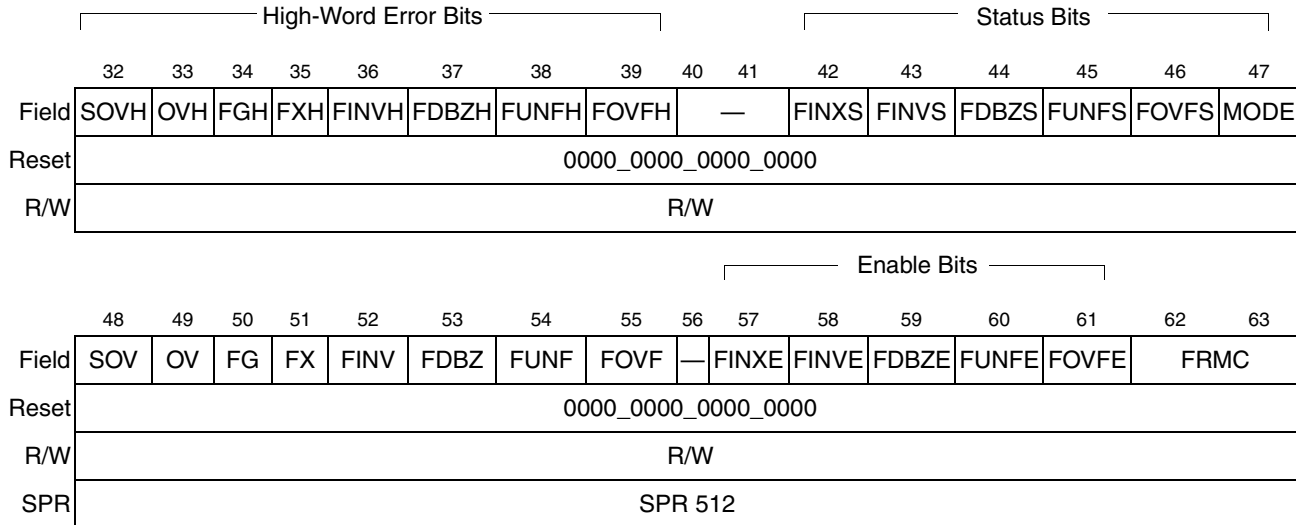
High-Word Error Bits

Status Bits

| | 32 | 33 | 34 | 35 | 36 | 37 | 38 | 39 | 40 | 41 | 42 | 43 | 44 | 45 | 46 | 47 |
|---|---|---|---|---|---|---|---|---|---|---|---|---|---|---|---|---|
| Field | SOVH | OVH | FGH | FXH | FINVH | FDBZH | FUNFH | FOVFH | — | | FINXS | FINVS | FDBZS | FUNFS | FOVFS | MODE |
| Reset | 0000_0000_0000_0000 | | | | | | | | | | | | | | | |
| R/W | R/W | | | | | | | | | | | | | | | |

Enable Bits

| | 48 | 49 | 50 | 51 | 52 | 53 | 54 | 55 | 56 | 57 | 58 | 59 | 60 | 61 | 62 | 63 |
|---|---|---|---|---|---|---|---|---|---|---|---|---|---|---|---|---|
| Field | SOV | OV | FG | FX | FINV | FDBZ | FUNF | FOVF | — | FINXE | FINVE | FDBZE | FUNFE | FOVFE | FRMC | |
| Reset | 0000_0000_0000_0000 | | | | | | | | | | | | | | | |
| R/W | R/W | | | | | | | | | | | | | | | |
| SPR | SPR 512 | | | | | | | | | | | | | | | |